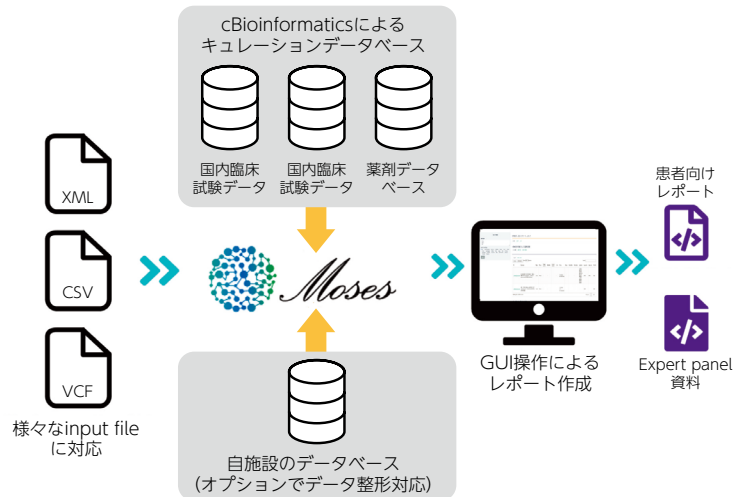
cBioinformaticsによる
キュレーションデータベース

国内臨床
試験データ

国内臨床
試験データ

薬剤データ
ベース

XML

CSV

VCF

様々なinput file
に対応

Moses

GUI操作による
レポート作成

患者向け
レポート

Expert panel
資料

自施設のデータベース
(オプションでデータ整形対応)